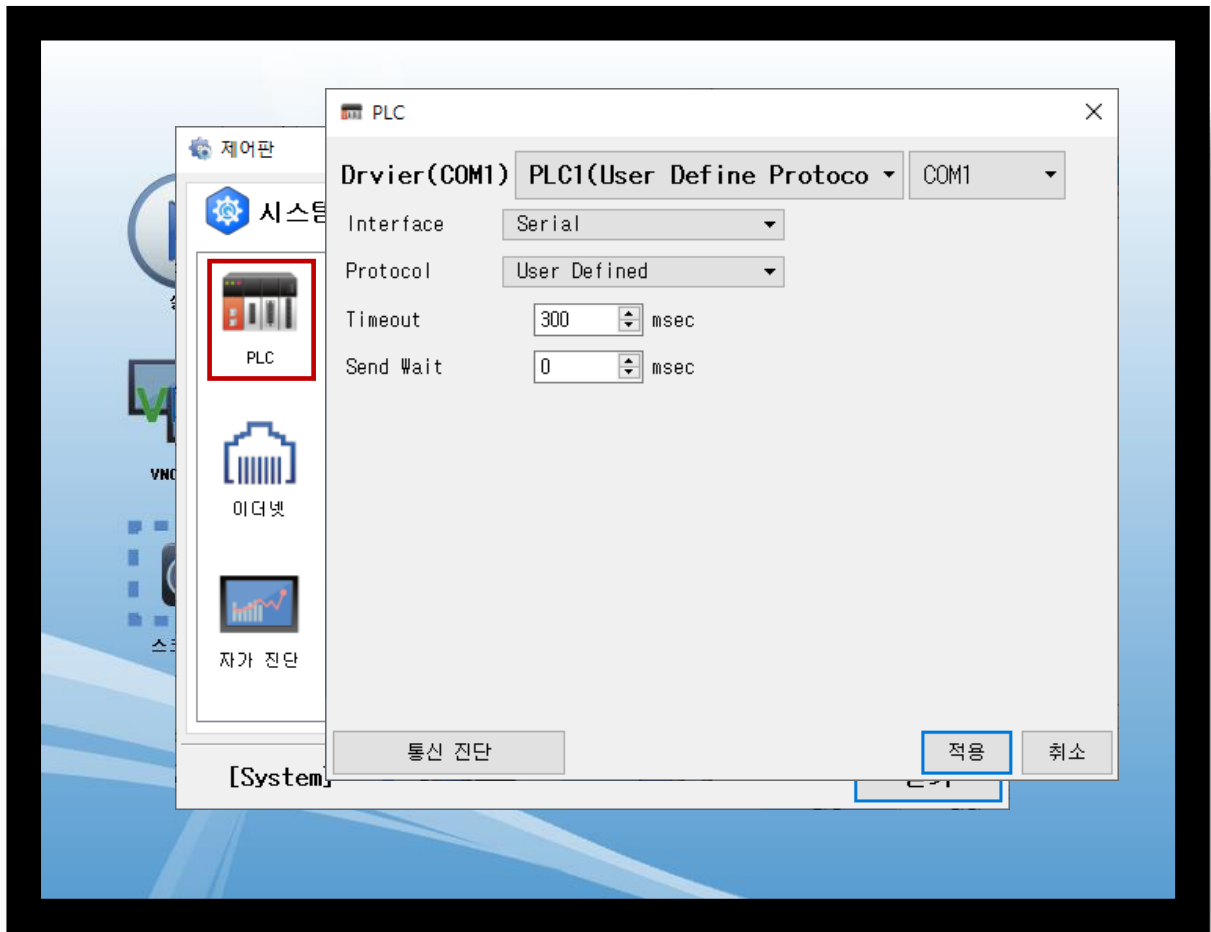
PLC

제어판

시스템

PLC

이더넷

자가 진단

[System]

Drvier(COM1) PLC1(User Define Protoco COM1

Interface Serial

Protocol User Defined

Timeout 300 msec

Send Wait 0 msec

통신 진단

적용

취소

VNC